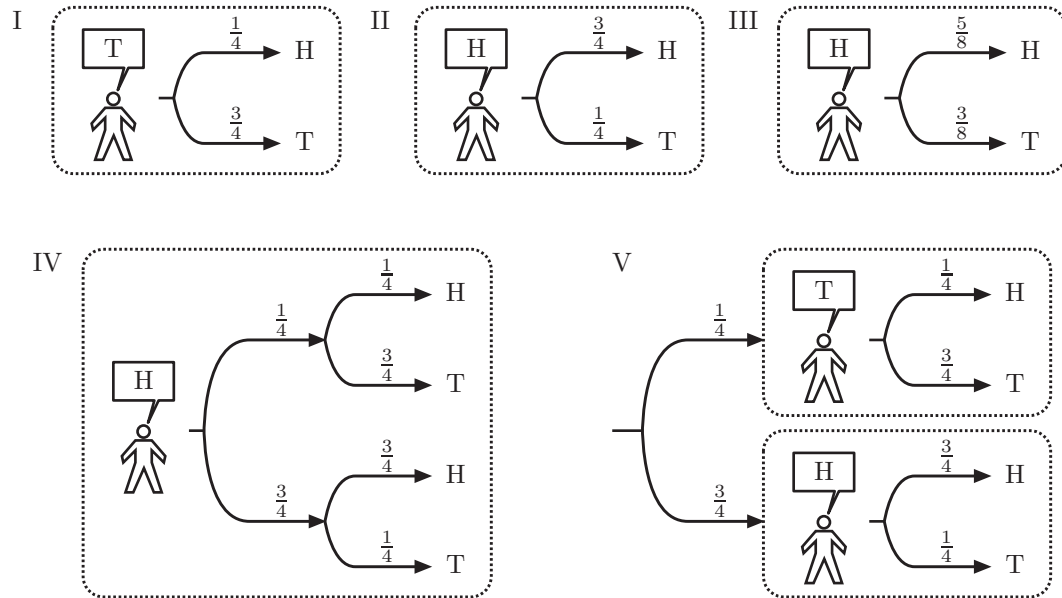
I

T

$\frac{1}{4}$ H

$\frac{3}{4}$ T

II

H

$\frac{3}{4}$ H

$\frac{1}{4}$ T

III

H

$\frac{5}{8}$ H

$\frac{3}{8}$ T

IV

H

$\frac{1}{4}$

$\frac{1}{4}$ H

$\frac{3}{4}$ T

$\frac{3}{4}$

$\frac{3}{4}$ H

$\frac{1}{4}$ T

V

$\frac{1}{4}$

T

$\frac{1}{4}$ H

$\frac{3}{4}$ T

$\frac{3}{4}$

H

$\frac{3}{4}$ H

$\frac{1}{4}$ T